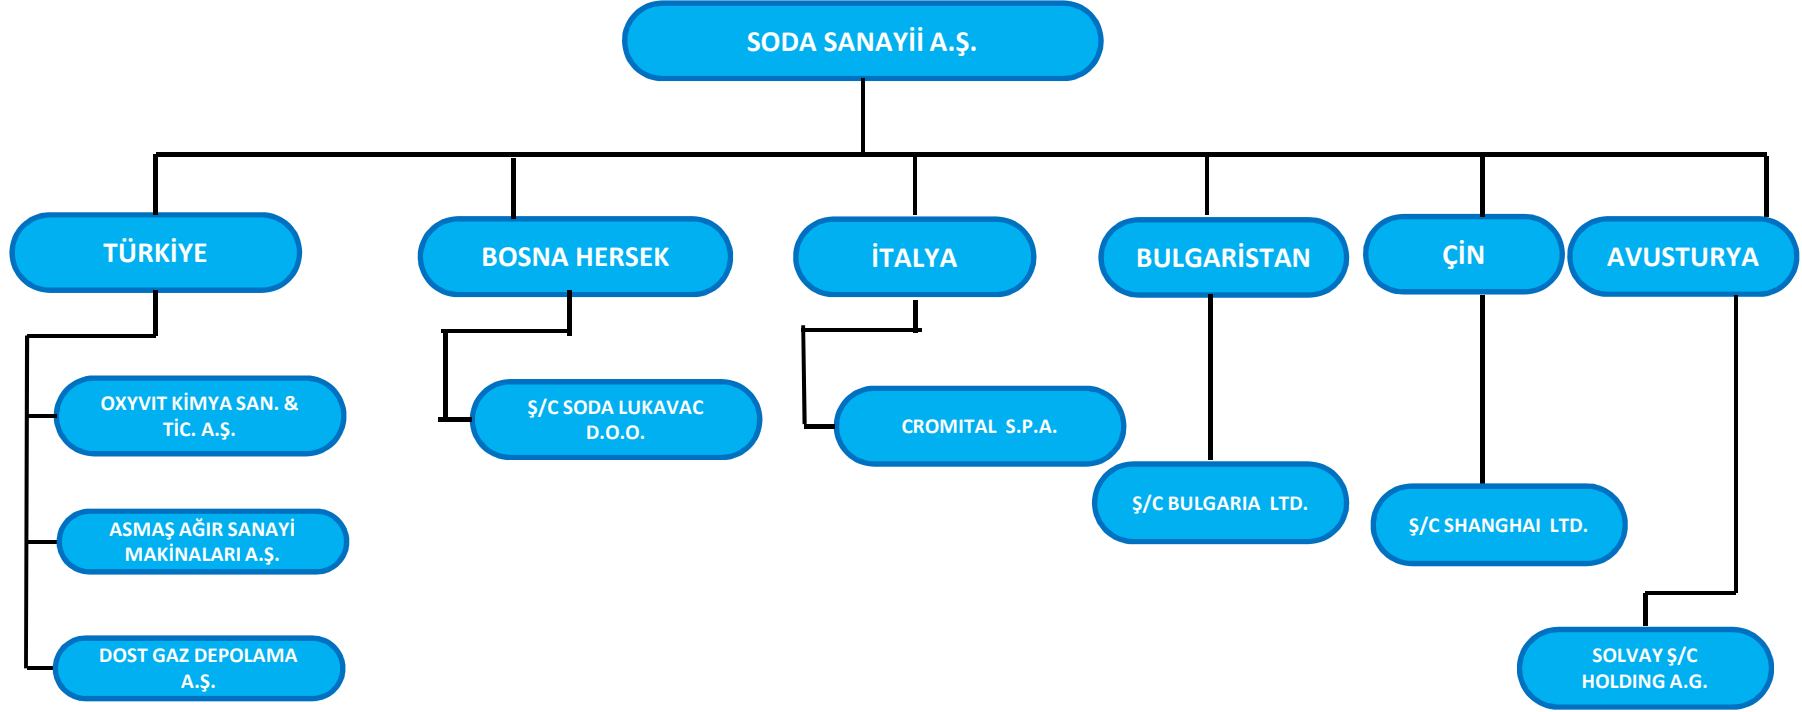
SODA SANAYİİ A.Ş.

TÜRKİYE

OXYVIT KİMYA SAN. & TİC. A.Ş.

ASMAŞ AĞIR SANAYİ MAKİNALARI A.Ş.

DOST GAZ DEPOLAMA A.Ş.

BOSNA HERSEK

Ş/C SODA LUKAVAC D.O.O.

İTALYA

CROMITAL S.P.A.

BULGARİSTAN

Ş/C BULGARIA LTD.

ÇİN

Ş/C SHANGHAI LTD.

AVUSTURYA

SOLVAY Ş/C HOLDING A.G.